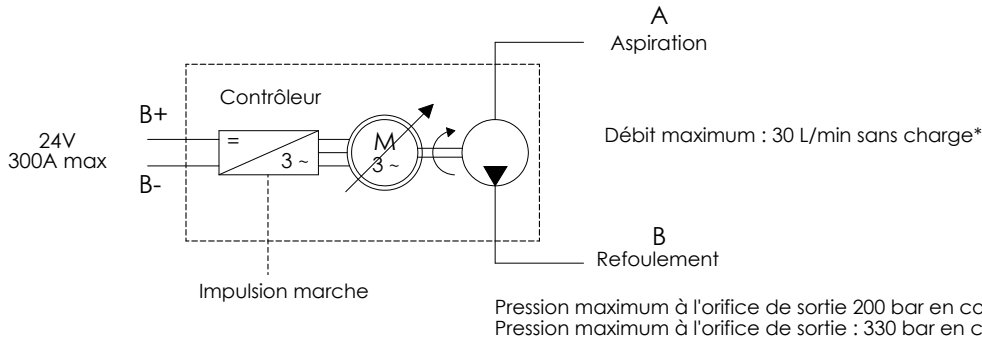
A
Aspiration

Contrôleur

B+

24V
300A max

B-

=

3 ~

M
3 ~

Débit maximum : 30 L/min sans charge*

B
Refoulement

Impulsion marche

Pression maximum à l'orifice de sortie 200 bar en co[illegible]
Pression maximum à l'orifice de sortie : 330 bar en c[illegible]